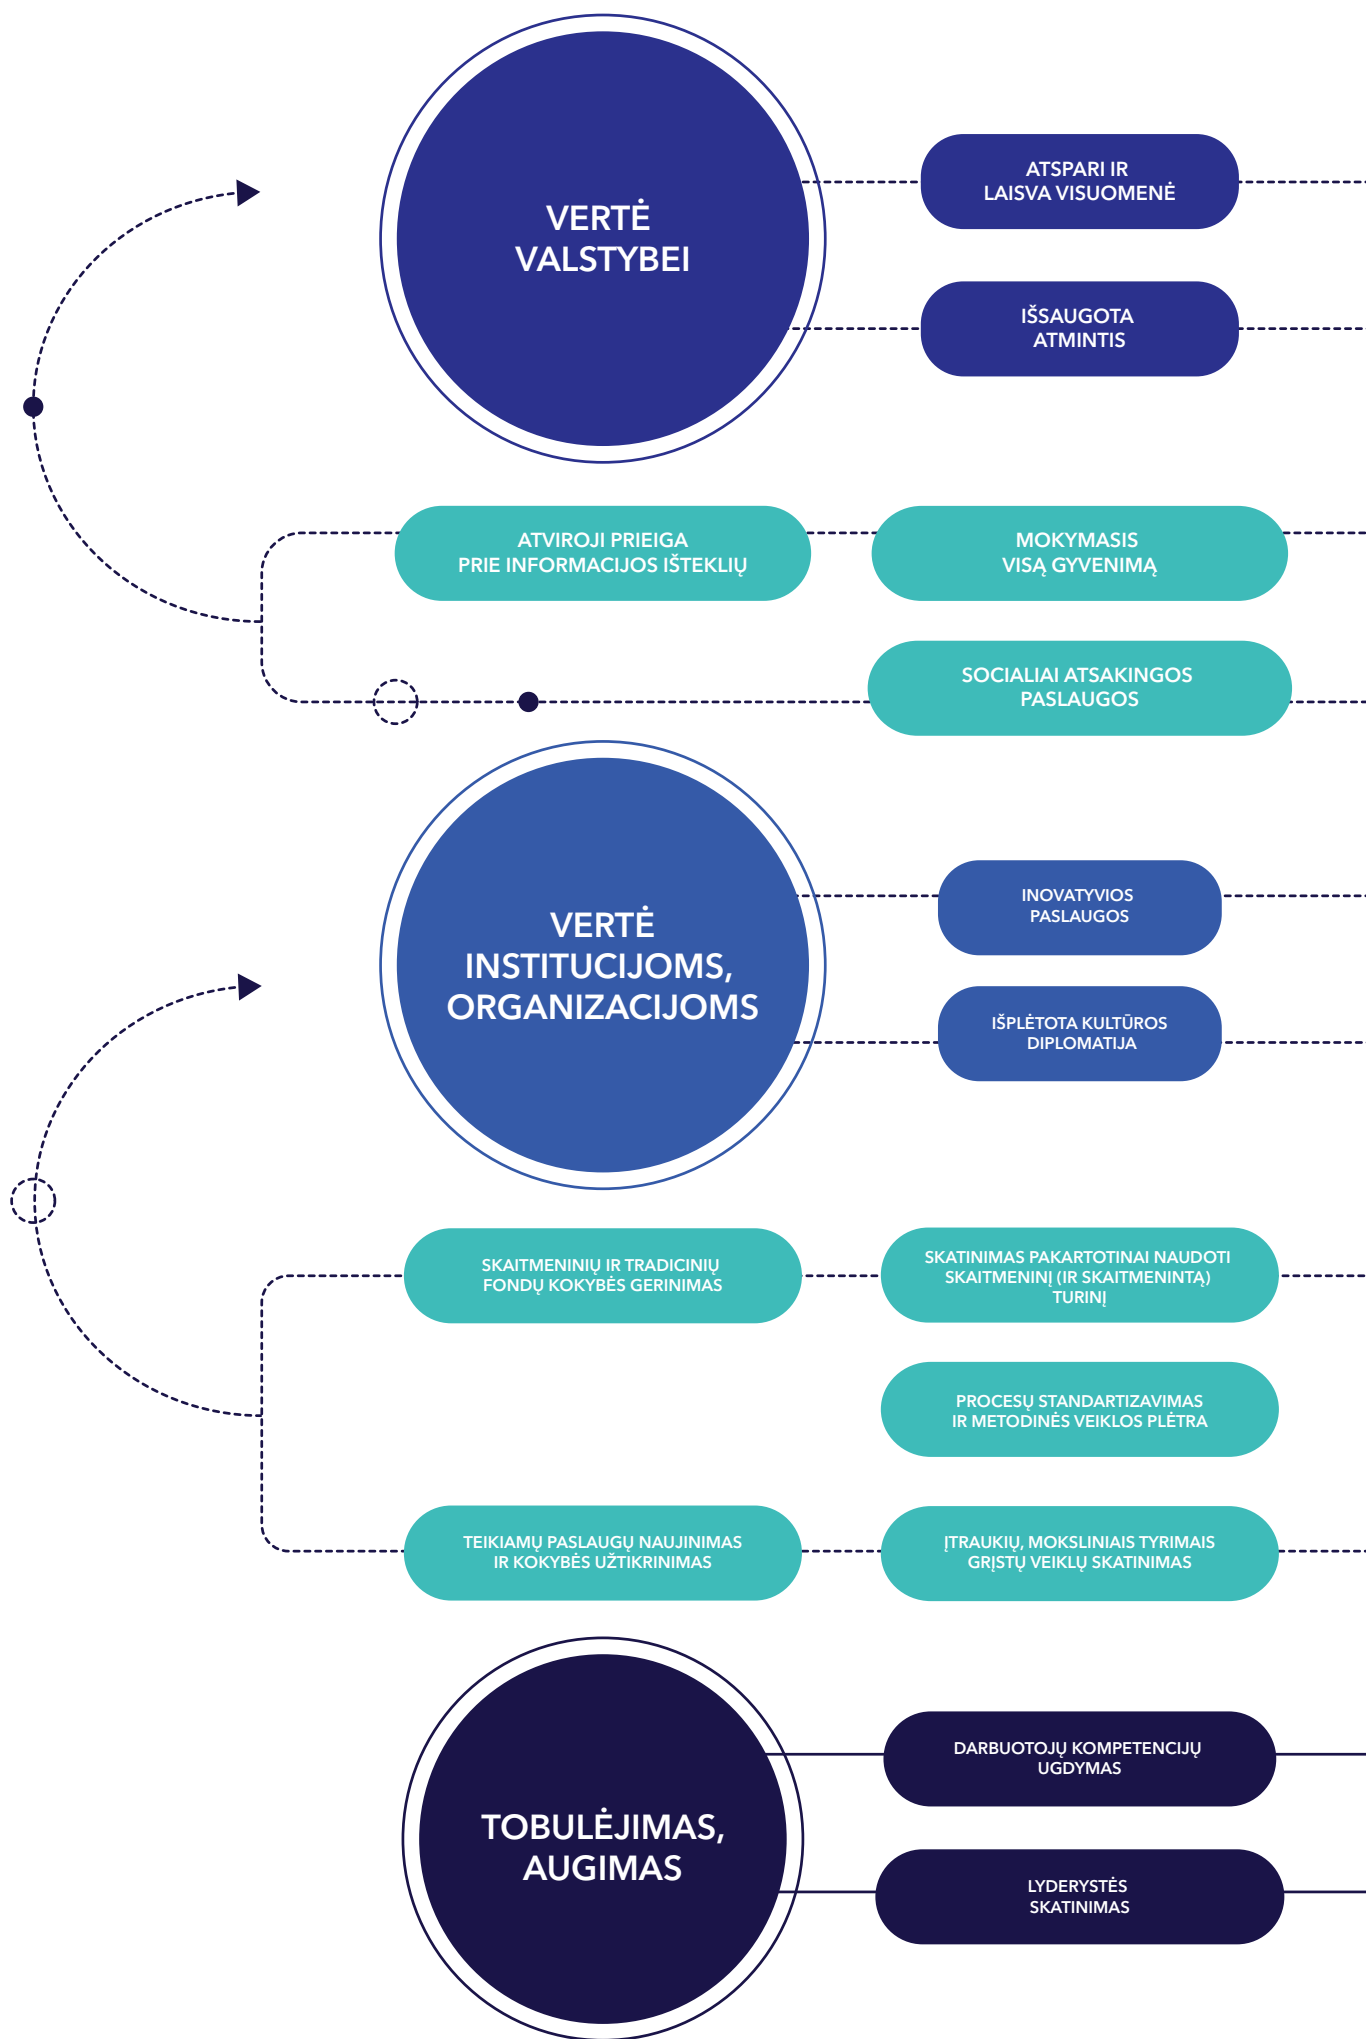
VERTĖ VALSTYBEI

ATSPARI IR LAISVA VISUOMENĖ

IŠSAUGOTA ATMINTIS

ATVIROJI PRIEIGA PRIE INFORMACIJOS IŠTEKLIŲ

MOKYMASIS VISĄ GYVENIMĄ

SOCIALIAI ATSAKINGOS PASLAUGOS

VERTĖ INSTITUCIJOMS, ORGANIZACIJOMS

INOVATYVIOS PASLAUGOS

IŠPLĖTOTA KULTŪROS DIPLOMATIJA

SKAITMENINIŲ IR TRADICINIŲ FONDŲ KOKYBĖS GERINIMAS

SKATINIMAS PAKARTOTINAI NAUDOTI SKAITMENINĮ (IR SKAITMENINTĄ) TURINĮ

PROCESŲ STANDARTIZAVIMAS IR METODINĖS VEIKLOS PLĖTRA

TEIKIAMŲ PASLAUGŲ NAUJINIMAS IR KOKYBĖS UŽTIKRINIMAS

ĮTRAUKIŲ, MOKSLINIAIS TYRIMAIS GRĮSTŲ VEIKLŲ SKATINIMAS

TOBULĖJIMAS, AUGIMAS

DARBUOTOJŲ KOMPETENCIJŲ UGDYMAS

LYDERYSTĖS SKATINIMAS